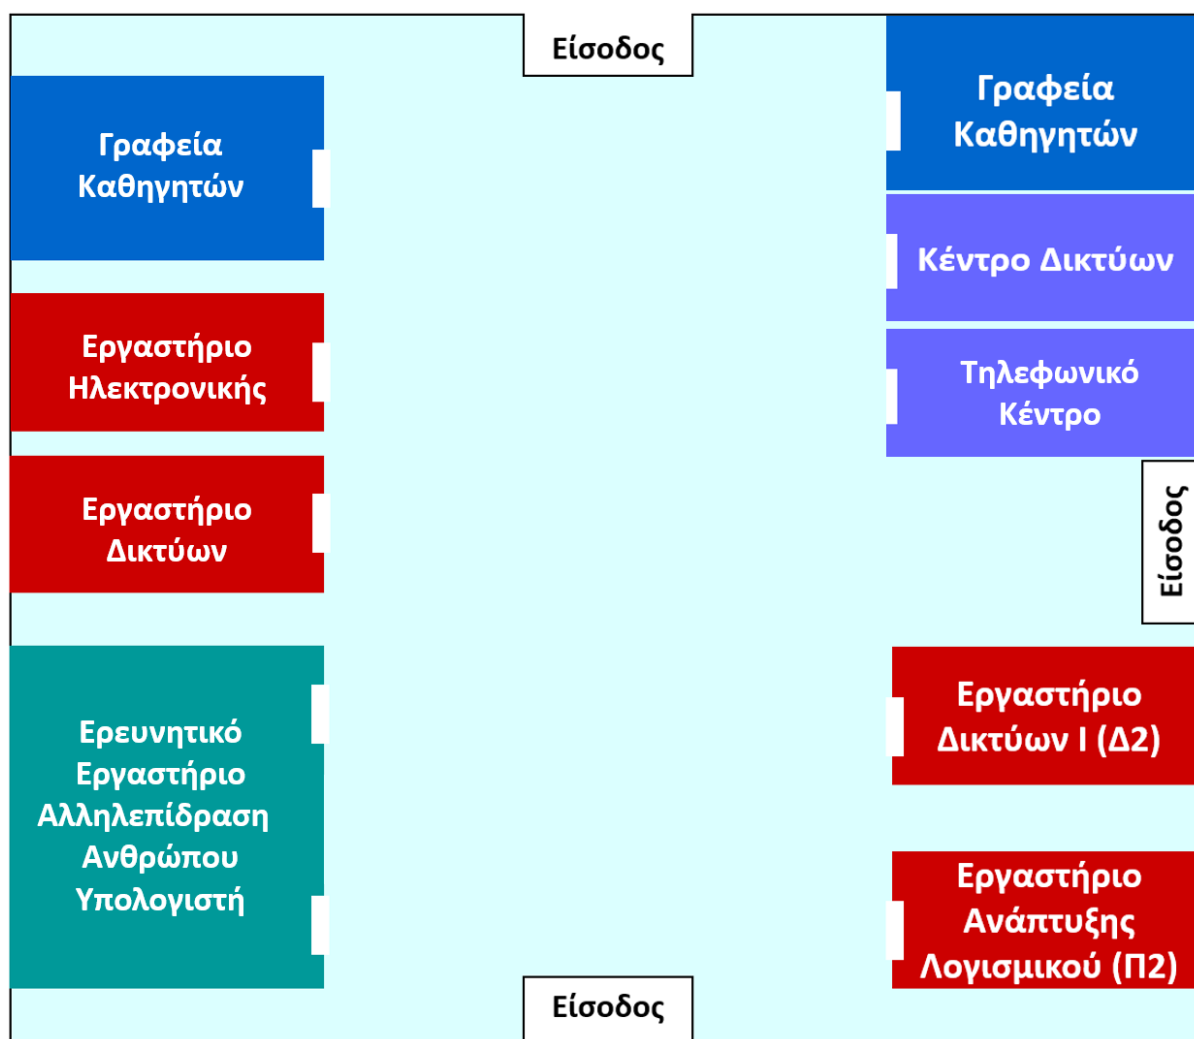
Είσοδος

Γραφεία Καθηγητών

Εργαστήριο Ηλεκτρονικής

Εργαστήριο Δικτύων

Ερευνητικό Εργαστήριο Αλληλεπίδραση Ανθρώπου Υπολογιστή

Γραφεία Καθηγητών

Κέντρο Δικτύων

Τηλεφωνικό Κέντρο

Είσοδος

Εργαστήριο Δικτύων Ι (Δ2)

Εργαστήριο Ανάπτυξης Λογισμικού (Π2)

Είσοδος